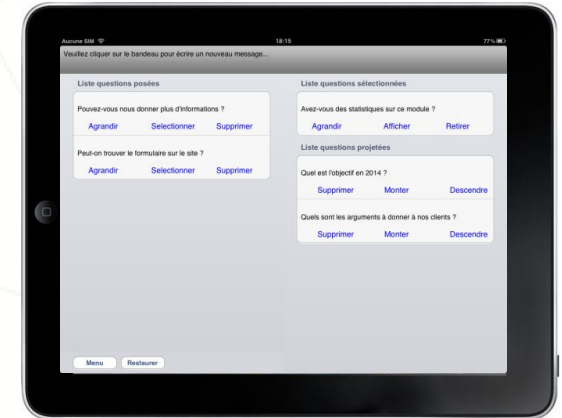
Aucune SIM 18:15 77 %

Veuillez cliquer sur le bandeau pour écrire un nouveau message...

Liste questions posées

Pouvez-vous nous donner plus d'informations ?

Agrandir Selectionner Supprimer

Peut-on trouver le formulaire sur le site ?

Agrandir Selectionner Supprimer

Liste questions sélectionnées

Avez-vous des statistiques sur ce module ?

Agrandir Afficher Retirer

Liste questions projetées

Quel est l'objectif en 2014 ?

Supprimer Monter Descendre

Quels sont les arguments à donner à nos clients ?

Supprimer Monter Descendre

Menu Restaurer